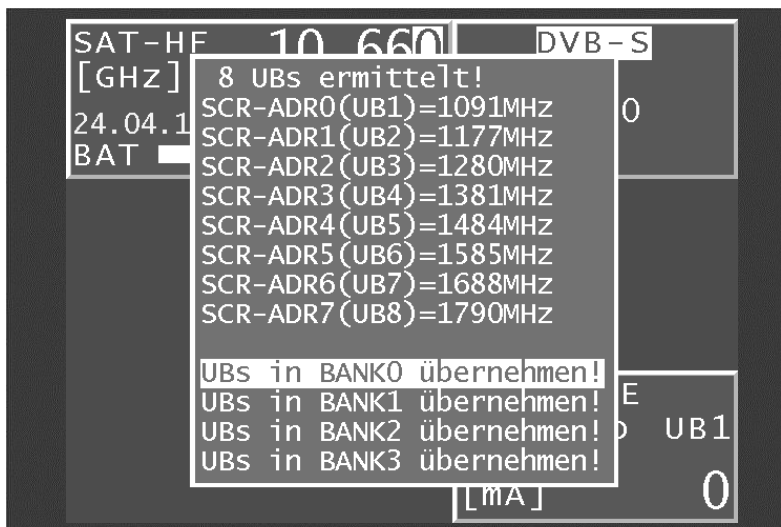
SAT-HF 10 660
[GHz]
24.04.1
BAT

DVB-S
0

8 UBs ermittelt!
SCR-ADR0(UB1)=1091MHz
SCR-ADR1(UB2)=1177MHz
SCR-ADR2(UB3)=1280MHz
SCR-ADR3(UB4)=1381MHz
SCR-ADR4(UB5)=1484MHz
SCR-ADR5(UB6)=1585MHz
SCR-ADR6(UB7)=1688MHz
SCR-ADR7(UB8)=1790MHz

UBs in BANK0 übernehmen!
UBs in BANK1 übernehmen!
UBs in BANK2 übernehmen!
UBs in BANK3 übernehmen!

E
UB1
[MA]
0